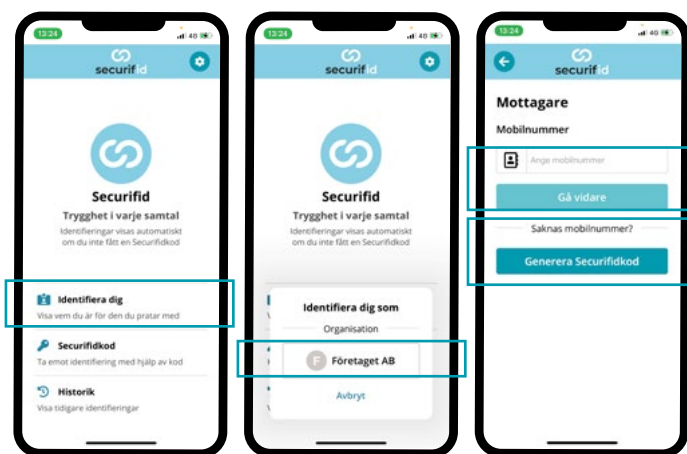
13:24 4G

securifid

Securifid

Trygghet i varje samtal

Identifieringar visas automatiskt om du inte fått en Securifidkod

Identifiera dig
Visa vem du är för den du pratar med

Securifidkod
Ta emot identifiering med hjälp av kod

Historik
Visa tidigare identifieringar

13:24 4G

securifid

Securifid

Trygghet i varje samtal

Identifieringar visas automatiskt om du inte fått en Securifidkod

Identifiera dig som

Organisation

F Företaget AB

Avbryt

13:24 4G

securifid

Mottagare

Mobilnummer

Ange mobilnummer

Gå vidare

Saknas mobilnummer?

Generera Securifidkod